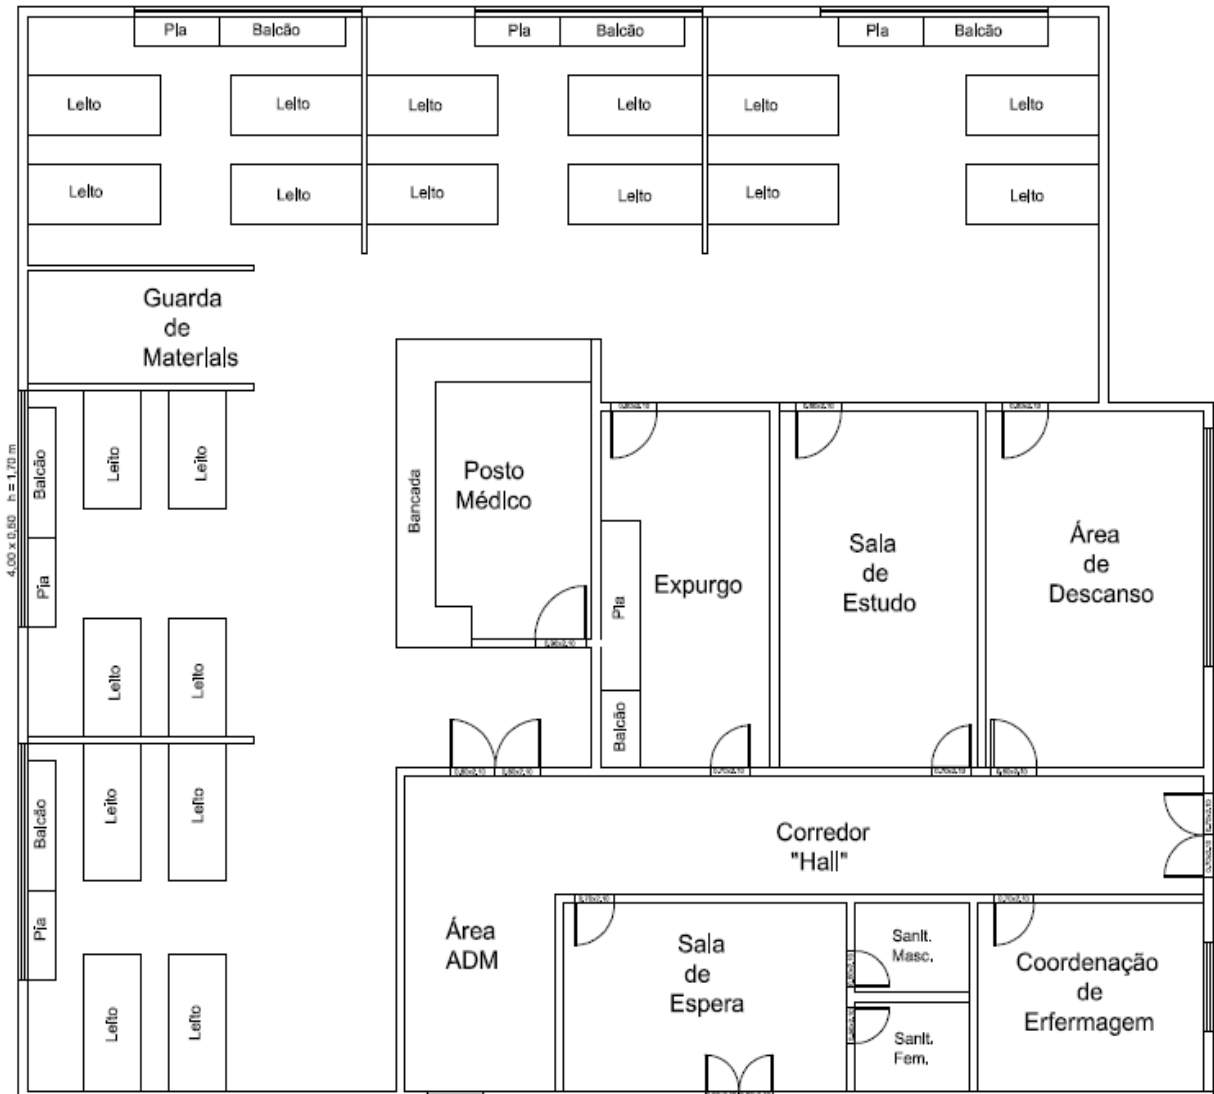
Pia Balcão Pia Balcão Pia Balcão

Leito Leito Leito Leito Leito Leito

Leito Leito Leito Leito Leito Leito

Guarda de Materiais

4,00 x 0,80 h = 1,70 m

Balcão Leito Leito

Pia

Bancada

Posto Médico

0,80x2,10

0,80x2,10

Pia

Expurgo

Balcão

0,80x2,10

Sala de Estudo

0,80x2,10

Área de Descanso

0,80x2,10

Leito Leito

0,80x2,10 0,80x2,10

0,70x2,10 0,70x2,10 0,80x2,10

Balcão Leito Leito

Pia

Corredor "Hall"

Área ADM

0,70x2,10

Sala de Espera

Sanit. Masc.

Sanit. Fem.

0,70x2,10

Coordenação de Erfermagem

Leito Leito